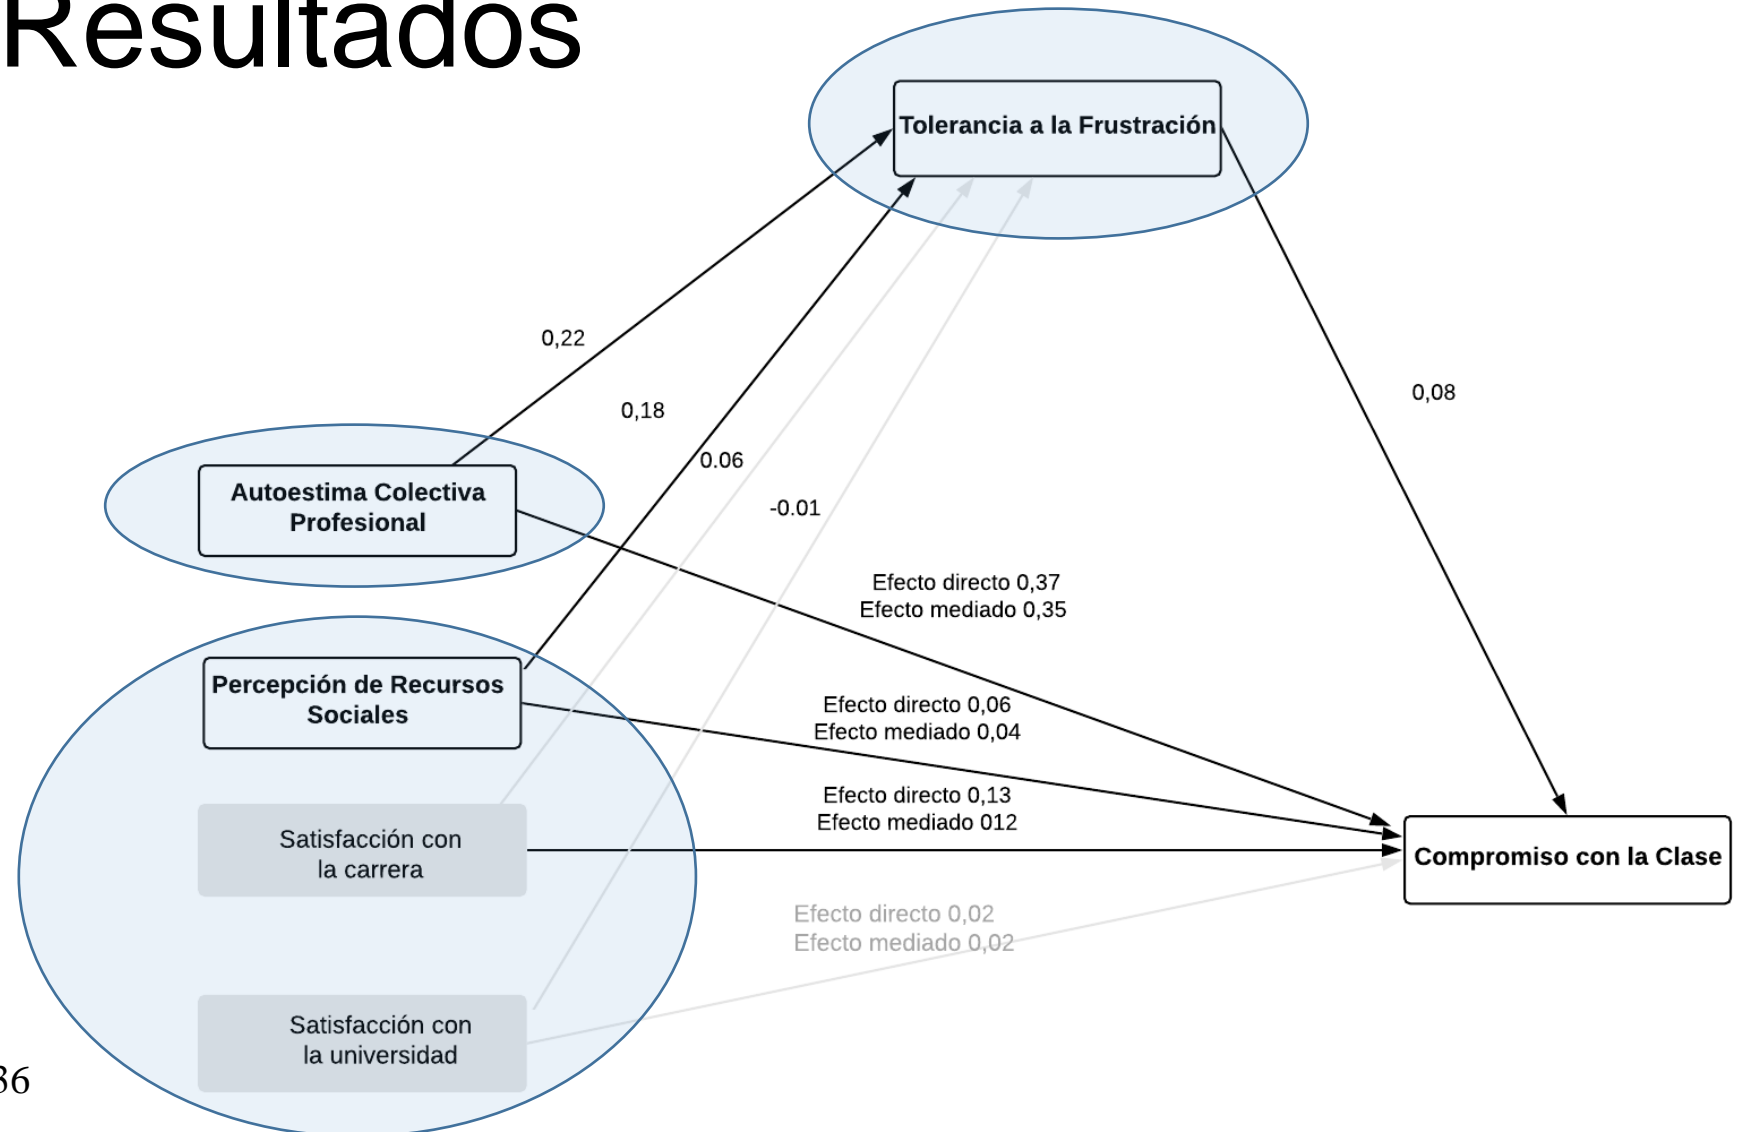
Resultados

Tolerancia a la Frustración

0,22

0,18

0.06

-0.01

0,08

Autoestima Colectiva Profesional

Efecto directo 0,37
Efecto mediado 0,35

Percepción de Recursos Sociales

Efecto directo 0,06
Efecto mediado 0,04

Efecto directo 0,13
Efecto mediado 012

Satisfacción con la carrera

Compromiso con la Clase

Efecto directo 0,02
Efecto mediado 0,02

Satisfacción con la universidad

36